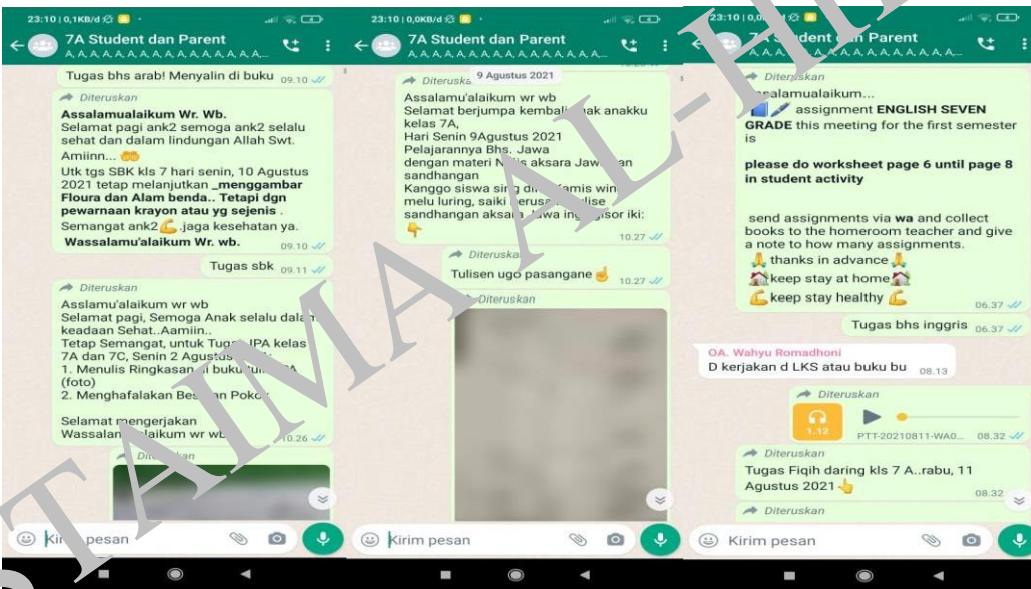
23:10 | 0,1KB/d

7A Student dan Parent
A, A, A, A, A, A, A, A, A, A, A, A, A, A, A, A,

Tugas bhs arab! Menyalin di buku 09.10

Diteruskan
Assalamualaikum Wr. Wb.
Selamat pagi ank2 semoga ank2 selalu sehat dan dalam lindungan Allah Swt. Amiinn...
Utk tgs SBK kls 7 hari senin, 10 Agustus 2021 tetap melanjutkan _menggambar Floura dan Alam benda.. Tetapi dgn pewarnaan krayon atau yg sejenis .
Semangat ank2 .jaga kesehatan ya.
Wassalamu'alaikum Wr. wb. 09.10

Tugas sbk 09.11

Diteruskan
Asslamu'alaikum wr wb
Selamat pagi, Semoga Anak selalu dala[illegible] keadaan Sehat..Aamiin..
Tetap Semangat, untuk Tuga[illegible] IPA kelas 7A dan 7C, Senin 2 Agustus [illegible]
1. Menulis Ringkasan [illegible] buku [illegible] (foto)
2. Menghafalakan Bes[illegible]an Pok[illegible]

Selamat mengerjakan
Wassalam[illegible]alaikum wr wb 10.26

Diteruskan

Kir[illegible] pesan

23:10 | 0,0KB/d

7A Student dan Parent
A, A, A, A, A, A, A, A, A, A, A, A, A, A, A, A,

Diteruskan 9 Agustus 2021
Assalamu'alaikum wr wb
Selamat berjumpa kembali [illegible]ak anakku kelas 7A,
Hari Senin 9Agustus 2021
Pelajarannya Bhs. Jawa
dengan materi N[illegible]s aksara Jaw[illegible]an sandhangan
Kanggo siswa si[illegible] d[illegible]amis win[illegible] melu luring, saiki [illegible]erus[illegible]lise sandhangan aksa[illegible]awa ing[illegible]sor iki: 10.27

Diteruskan
Tulisen ugo pasangane 10.27

Diteruskan

Kirim pesan

23:10 | 0,0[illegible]

7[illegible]dent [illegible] Parent
A, A, A, A, A, A, A, A, A, A, A, A,

Diteruskan
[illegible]salamualaikum...
assignment ENGLISH SEVEN GRADE this meeting for the first semester is

please do worksheet page 6 until page 8 in student activity

send assignments via wa and collect books to the homeroom teacher and give a note to how many assignments.
thanks in advance
keep stay at home
keep stay healthy 06.37

Tugas bhs inggris 06.37

OA. Wahyu Romadhoni
D kerjakan d LKS atau buku bu 08.13

Diteruskan
1.12 PTT-20210811-WA0... 08.32

Diteruskan
Tugas Fiqih daring kls 7 A..rabu, 11 Agustus 2021 08.32

Diteruskan

Kirim pesan

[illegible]TAIMA AL-HI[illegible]